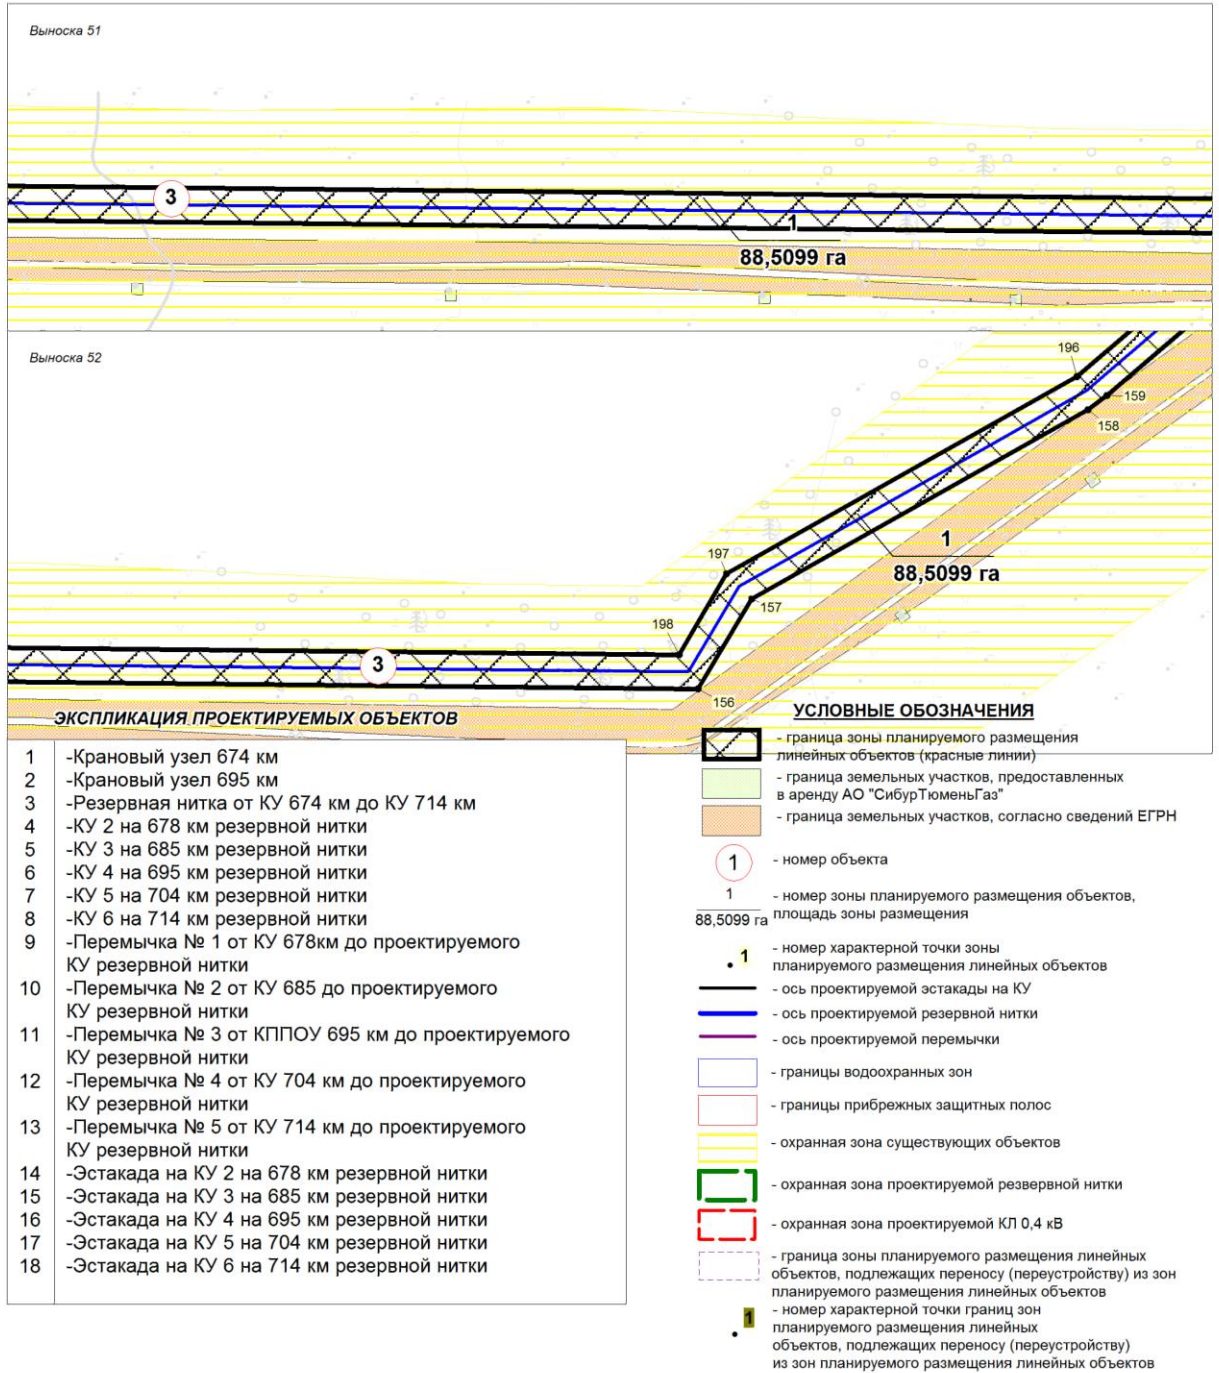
Выноска 51

3

1
88,5099 га

Выноска 52

196
159
158
1
88,5099 га
197
157
198
3
156

ЭКСПЛИКАЦИЯ ПРОЕКТИРУЕМЫХ ОБЪЕКТОВ

| | |
|---|---|
| 1 | -Крановый узел 674 км |
| 2 | -Крановый узел 695 км |
| 3 | -Резервная нитка от КУ 674 км до КУ 714 км |
| 4 | -КУ 2 на 678 км резервной нитки |
| 5 | -КУ 3 на 685 км резервной нитки |
| 6 | -КУ 4 на 695 км резервной нитки |
| 7 | -КУ 5 на 704 км резервной нитки |
| 8 | -КУ 6 на 714 км резервной нитки |
| 9 | -Перемычка № 1 от КУ 678км до проектируемого КУ резервной нитки |
| 10 | -Перемычка № 2 от КУ 685 до проектируемого КУ резервной нитки |
| 11 | -Перемычка № 3 от КППОУ 695 км до проектируемого КУ резервной нитки |
| 12 | -Перемычка № 4 от КУ 704 км до проектируемого КУ резервной нитки |
| 13 | -Перемычка № 5 от КУ 714 км до проектируемого КУ резервной нитки |
| 14 | -Эстакада на КУ 2 на 678 км резервной нитки |
| 15 | -Эстакада на КУ 3 на 685 км резервной нитки |
| 16 | -Эстакада на КУ 4 на 695 км резервной нитки |
| 17 | -Эстакада на КУ 5 на 704 км резервной нитки |
| 18 | -Эстакада на КУ 6 на 714 км резервной нитки |

УСЛОВНЫЕ ОБОЗНАЧЕНИЯ

- граница зоны планируемого размещения линейных объектов (красные линии)
- граница земельных участков, предоставленных в аренду АО "СибурТюменьГаз"
- граница земельных участков, согласно сведений ЕГРН
1 - номер объекта
1
88,5099 га - номер зоны планируемого размещения объектов, площадь зоны размещения
1 - номер характерной точки зоны планируемого размещения линейных объектов
- ось проектируемой эстакады на КУ
- ось проектируемой резервной нитки
- ось проектируемой перемычки
- границы водоохранных зон
- границы прибрежных защитных полос
- охранная зона существующих объектов
- охранная зона проектируемой резервной нитки
- охранная зона проектируемой КЛ 0,4 кВ
- граница зоны планируемого размещения линейных объектов, подлежащих переносу (переустройству) из зон планируемого размещения линейных объектов
1 - номер характерной точки границ зон планируемого размещения линейных объектов, подлежащих переносу (переустройству) из зон планируемого размещения линейных объектов